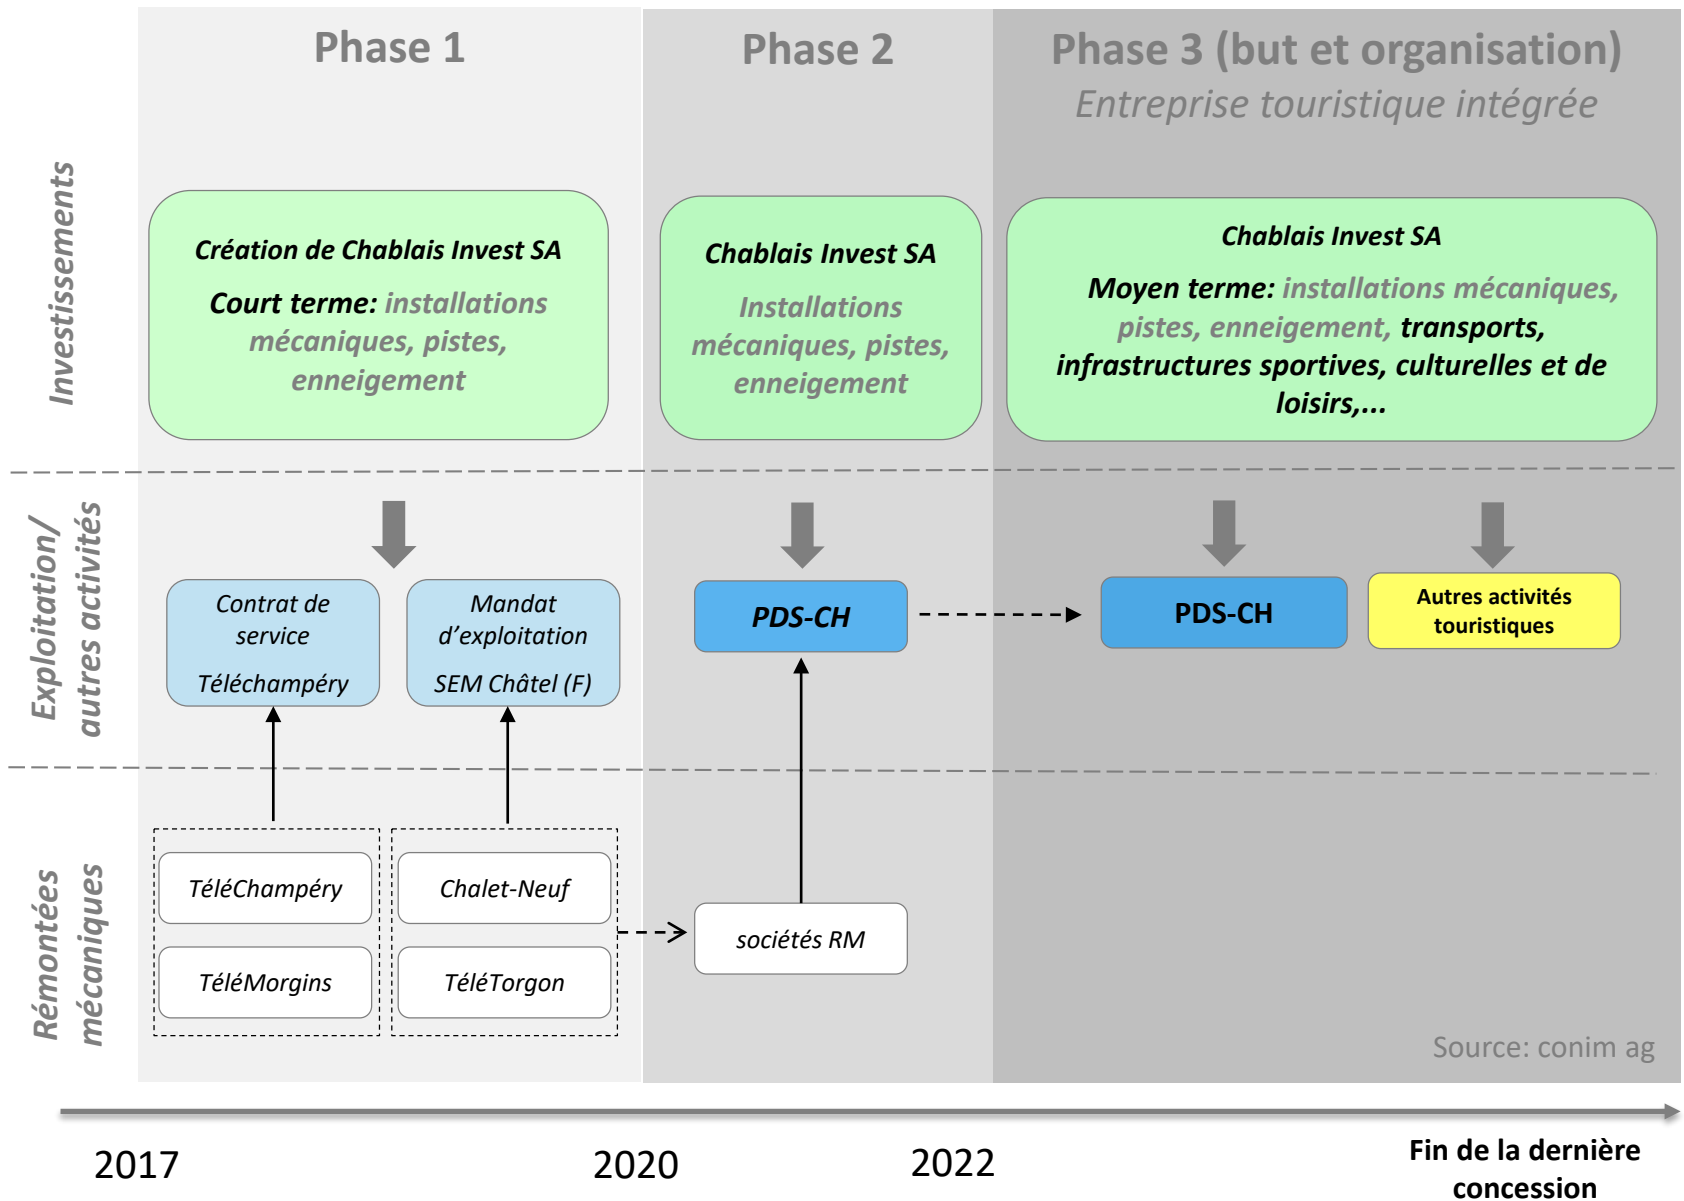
Phase 1

Phase 2

Phase 3 (but et organisation)

Entreprise touristique intégrée

Investissements

Création de Chablais Invest SA

Court terme: installations mécaniques, pistes, enneigement

Chablais Invest SA

Installations mécaniques, pistes, enneigement

Chablais Invest SA

Moyen terme: installations mécaniques, pistes, enneigement, transports, infrastructures sportives, culturelles et de loisirs,...

Exploitation/ autres activités

Contrat de service

Téléchampéry

Mandat d'exploitation

SEM Châtel (F)

PDS-CH

PDS-CH

Autres activités touristiques

Rémontées mécaniques

TéléChampéry

TéléMorgins

Chalet-Neuf

TéléTorgon

sociétés RM

Source: conim ag

2017

2020

2022

Fin de la dernière concession